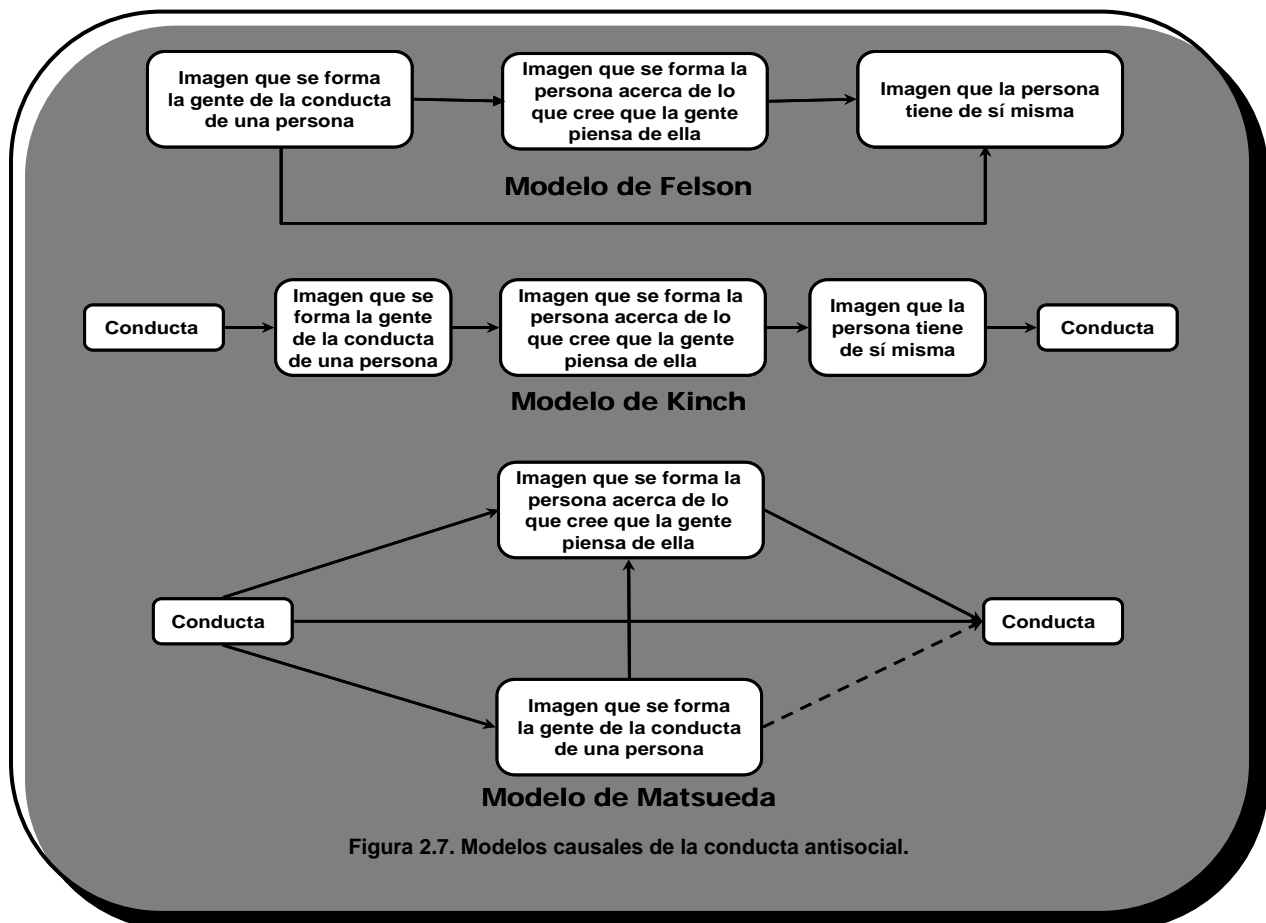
Imagen que se forma la gente de la conducta de una persona

Imagen que se forma la persona acerca de lo que cree que la gente piensa de ella

Imagen que la persona tiene de sí misma

Modelo de Felson

Conducta

Imagen que se forma la gente de la conducta de una persona

Imagen que se forma la persona acerca de lo que cree que la gente piensa de ella

Imagen que la persona tiene de sí misma

Conducta

Modelo de Kinch

Imagen que se forma la persona acerca de lo que cree que la gente piensa de ella

Conducta

Conducta

Imagen que se forma la gente de la conducta de una persona

Modelo de Matsueda

Figura 2.7. Modelos causales de la conducta antisocial.